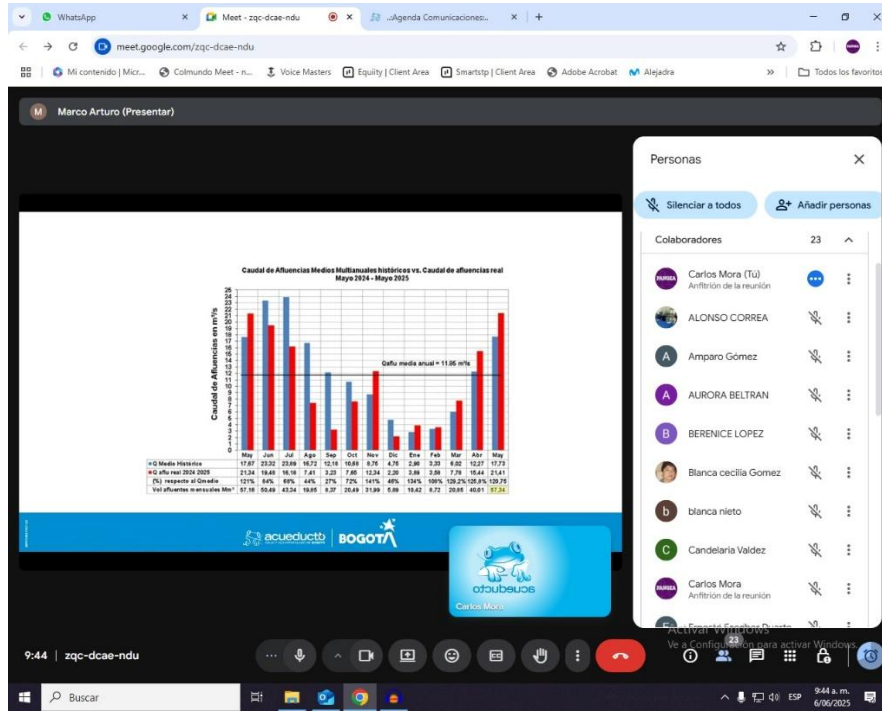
WhatsApp
Meet - zqc-dcae-ndu
...Agenda Comunicaciones...
meet.google.com/zqc-dcae-ndu
Mi contenido | Micr... Colmundo Meet - n... Voice Masters Equitty | Client Area Smartstp | Client Area Adobe Acrobat Alejadra Todos los favoritos

Marco Arturo (Presentar)

Caudal de Afluencias Medios Multianuales históricos vs. Caudal de afluencias real
Mayo 2024 - Mayo 2025

Caudal de Afluencias en m³/s

Qaflu media anual = 11.05 m³/s

| | May | Jun | Jul | Ago | Sep | Oct | Nov | Dic | Ene | Feb | Mar | Abr | May |
|---|---|---|---|---|---|---|---|---|---|---|---|---|---|
| Q Medio Histórico | 17.67 | 23.22 | 23.69 | 16.72 | 12.10 | 10.69 | 8.76 | 4.76 | 2.90 | 3.20 | 6.02 | 12.27 | 17.73 |
| Q aflu real 2024 2025 | 21.34 | 19.48 | 16.16 | 7.41 | 3.23 | 7.65 | 12.34 | 2.26 | 3.89 | 3.59 | 7.79 | 15.44 | 21.41 |
| (%) respecto al Qmedio | 121% | 84% | 68% | 44% | 27% | 72% | 141% | 48% | 134% | 106% | 129.2% | 125.8% | 120.75 |
| Vol afluentes mensuales Mm³ | 57.16 | 50.49 | 43.28 | 19.85 | 8.37 | 20.49 | 31.99 | 5.89 | 10.42 | 8.72 | 20.85 | 40.01 | 57.34 |

acueducto | BOGOTÁ
acueducto
Carlos Mora

Personas
Silenciar a todos
Añadir personas
Colaboradores 23
Carlos Mora (Tú)
Anfitrión de la reunión
ALONSO CORREA
Amparo Gómez
AURORA BELTRAN
BERENICE LOPEZ
Blanca cecilia Gomez
blanca nieto
Candelaria Valdez
Carlos Mora
Anfitrión de la reunión
Ernesto Sanchez Duarte

Activar Windows
Ve a Configuración para activar Windows.
9:44 | zqc-dcae-ndu
23
Buscar
ESP 9:44 a. m. 6/06/2025